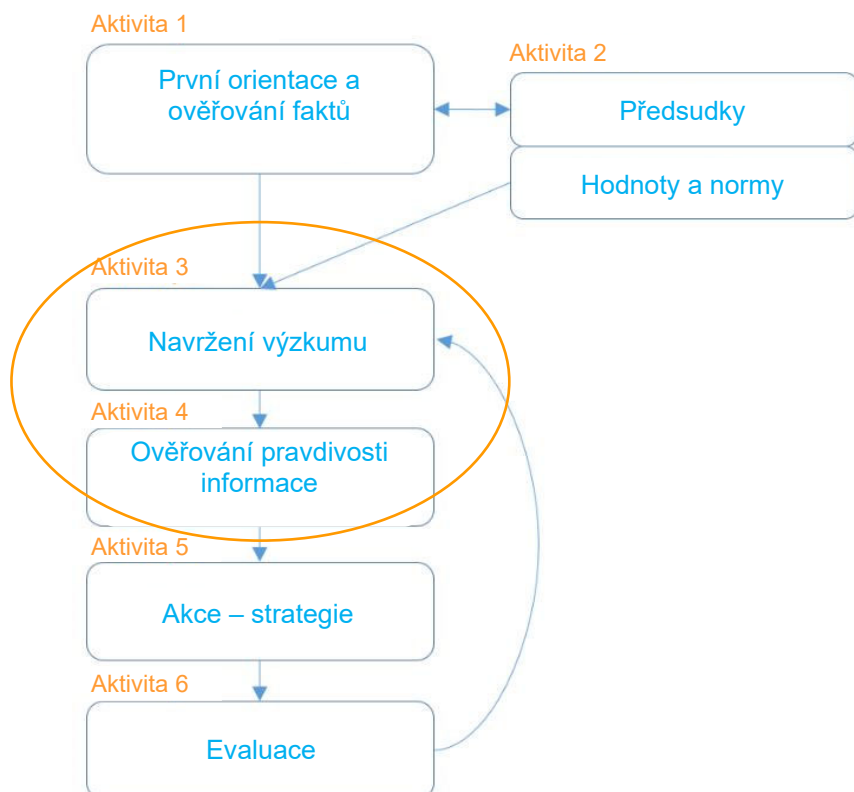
Aktivita 1

První orientace a ověřování faktů

Aktivita 2

Předsudky

Hodnoty a normy

Aktivita 3

Navržení výzkumu

Aktivita 4

Ověřování pravdivosti informace

Aktivita 5

Akce – strategie

Aktivita 6

Evaluace